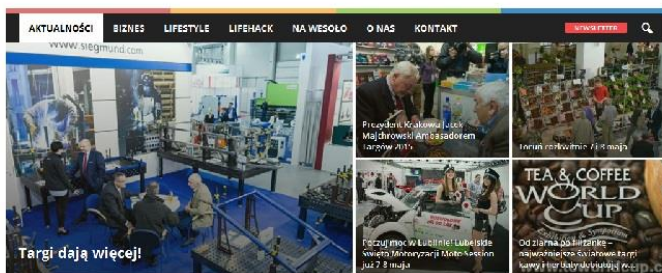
AKTUALNOŚCI BIZNES LIFESTYLE LIFEHACK NA WESOŁO O NAS KONTAKT NEWSLETTER

www.siegmund.com

Targi dają więcej!

Prezydent Krakowa Jacek Majchrowski Ambasadorem Targów 2015

Łowić rozkwitnie! 7-8 maja

Poczuj moc w Lublinie! Lubelskie Święto Motoryzacji Moto Session już 7-8 maja

TEA & COFFEE WORLD CUP

Od ziarna po filiżankę – najważniejsze światowe targi kawy i herbaty odbędą się w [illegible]